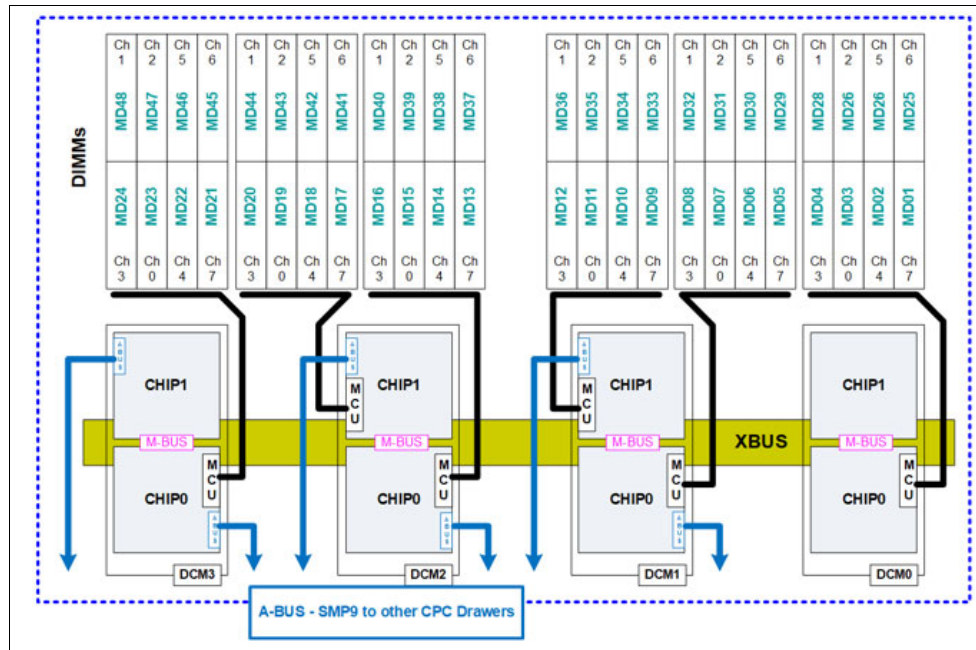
DIMMs

| Ch 1 | Ch 2 | Ch 5 | Ch 6 | Ch 1 | Ch 2 | Ch 5 | Ch 6 | Ch 1 | Ch 2 | Ch 5 | Ch 6 | Ch 1 | Ch 2 | Ch 5 | Ch 6 | Ch 1 | Ch 2 | Ch 5 | Ch 6 | Ch 1 | Ch 2 | Ch 5 | Ch 6 |
|---|---|---|---|---|---|---|---|---|---|---|---|---|---|---|---|---|---|---|---|---|---|---|---|
| MD48 | MD47 | MD46 | MD45 | MD44 | MD43 | MD42 | MD41 | MD40 | MD39 | MD38 | MD37 | MD36 | MD35 | MD34 | MD33 | MD32 | MD31 | MD30 | MD29 | MD28 | MD26 | MD26 | MD25 |
| MD24 | MD23 | MD22 | MD21 | MD20 | MD19 | MD18 | MD17 | MD16 | MD15 | MD14 | MD13 | MD12 | MD11 | MD10 | MD09 | MD08 | MD07 | MD06 | MD05 | MD04 | MD03 | MD02 | MD01 |
| Ch 3 | Ch 0 | Ch 4 | Ch 7 | Ch 3 | Ch 0 | Ch 4 | Ch 7 | Ch 3 | Ch 0 | Ch 4 | Ch 7 | Ch 3 | Ch 0 | Ch 4 | Ch 7 | Ch 3 | Ch 0 | Ch 4 | Ch 7 | Ch 3 | Ch 0 | Ch 4 | Ch 7 |

ABUS
CHIP1
M-BUS
MCU
CHIP0
ABUS
DCM3

ABUS
MCU
CHIP1
M-BUS
MCU
CHIP0
ABUS
DCM2

ABUS
MCU
CHIP1
M-BUS
MCU
CHIP0
ABUS
DCM1

XBUS

CHIP1
M-BUS
MCU
CHIP0
DCM0

A-BUS - SMP9 to other CPC Drawers